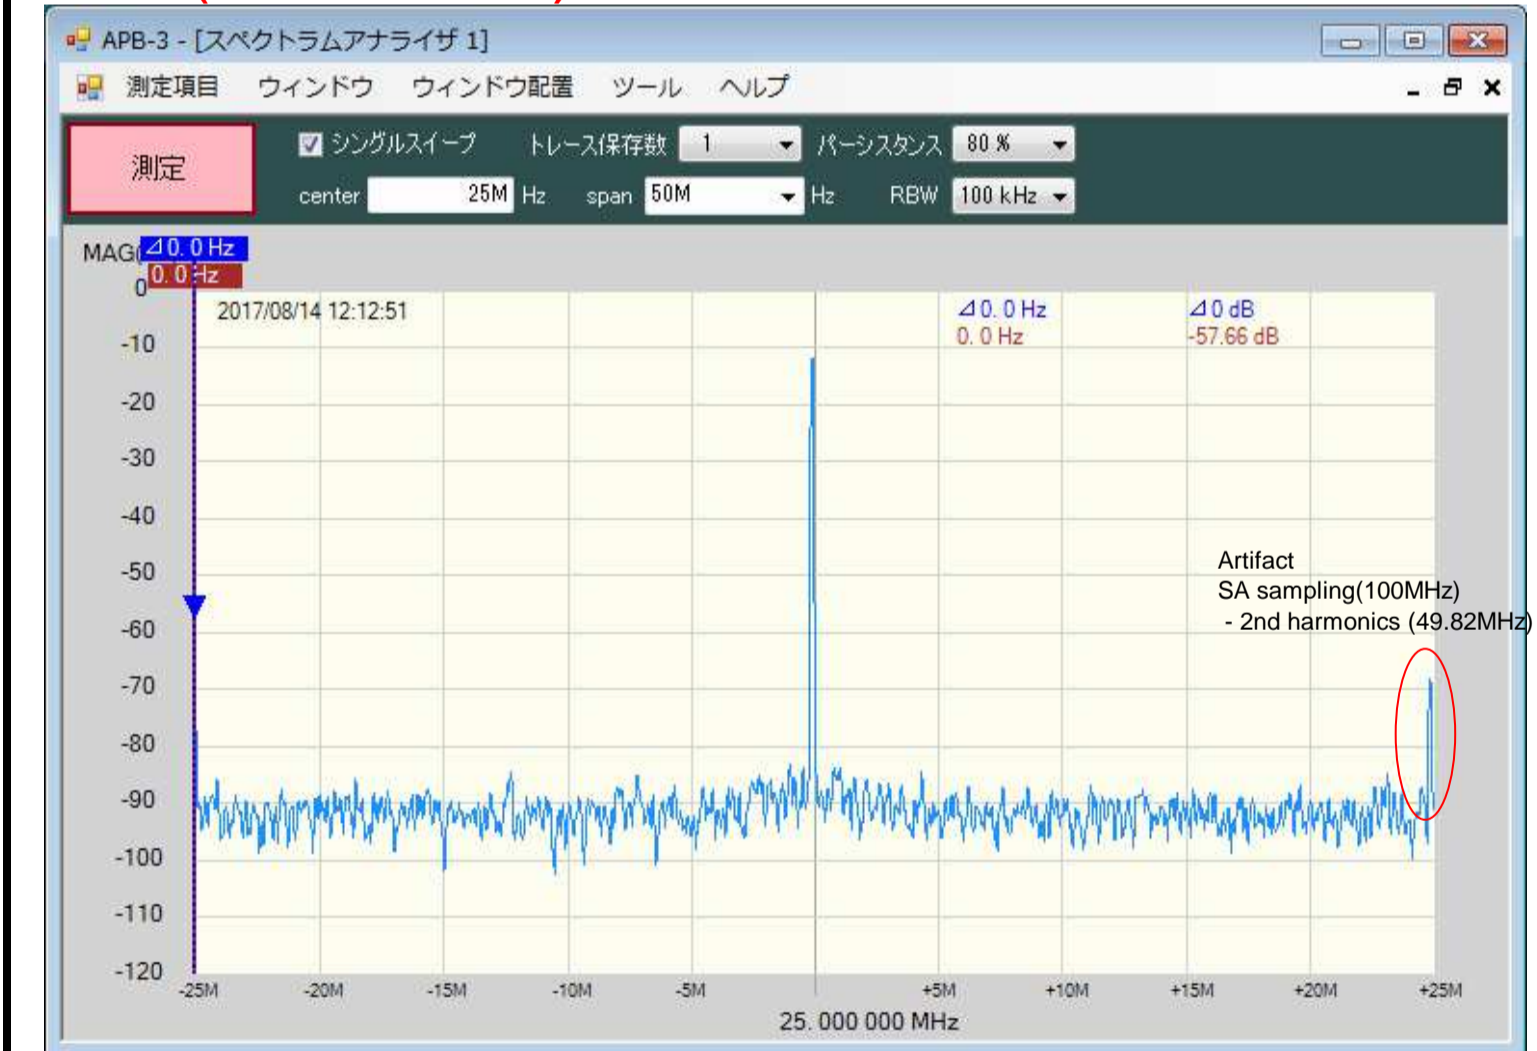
APB-3 - [スペクトラムアナライザ 1]

測定項目 ウィンドウ ウィンドウ配置 ツール ヘルプ

測定

シングルスイープ トレース保存数 1 パーシスタンス 80 %

center 25M Hz span 50M Hz RBW 100 kHz

MAG

⊿0. 0 Hz

0. 0 Hz

2017/08/14 12:12:51

⊿0. 0 Hz
0. 0 Hz

⊿0 dB
-57.66 dB

Artifact
SA sampling(100MHz)
- 2nd harmonics (49.82MHz)

0
-10
-20
-30
-40
-50
-60
-70
-80
-90
-100
-110
-120

-25M -20M -15M -10M -5M +5M +10M +15M +20M +25M

25. 000 000 MHz